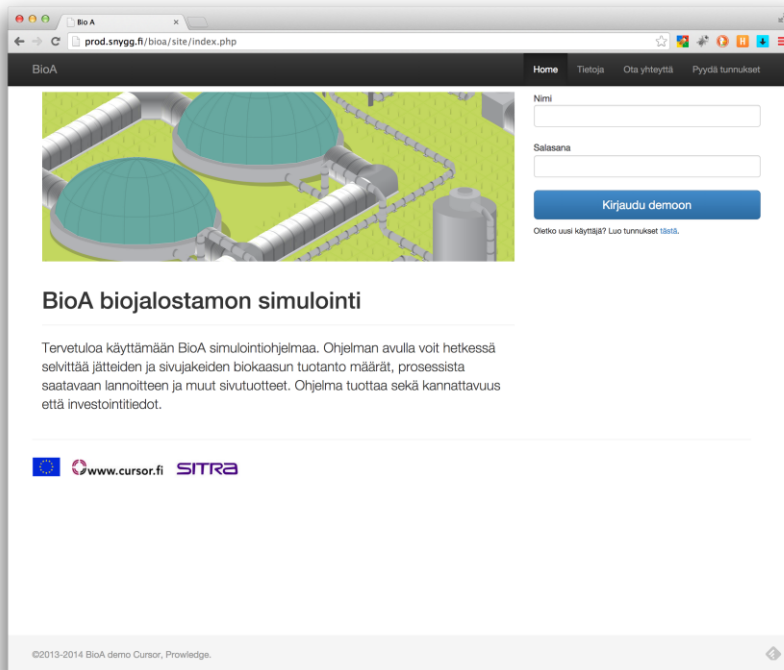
Bio A

prod.snygg.fi/bioa/site/index.php

BioA

Home Tietoja Ota yhteyttä Pyydä tunnukset

Nimi

Salasana

Kirjaudu demoon

Oletko uusi käyttäjä? Luo tunnukset tästä.

BioA biojalostamon simulointi

Tervetuloa käyttämään BioA simulointiohjelmaa. Ohjelman avulla voit hetkessä selvittää jätteiden ja sivujakeiden biokaasun tuotanto määrät, prosessista saatavaan lannoitteen ja muut sivutuotteet. Ohjelma tuottaa sekä kannattavuus että investointitiedot.

www.cursor.fi SITRA

©2013-2014 BioA demo Cursor, Prowledge.